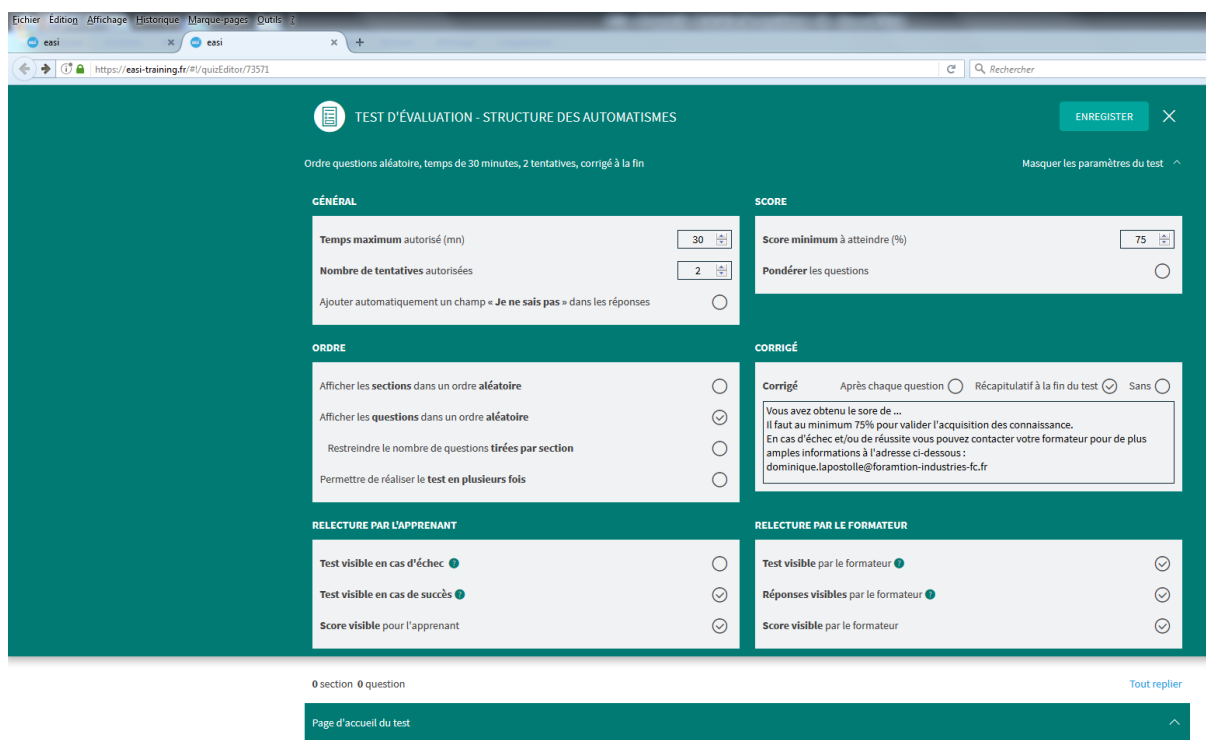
Fichier Édition Affichage Historique Marque-pages Outils ?

easi × easi × +

https://easi-training.fr/#!/quizEditor/73571

Rechercher

TEST D'ÉVALUATION - STRUCTURE DES AUTOMATISMES

ENREGISTER

Ordre questions aléatoire, temps de 30 minutes, 2 tentatives, corrigé à la fin

Masquer les paramètres du test

GÉNÉRAL

Temps maximum autorisé (mn) 30

Nombre de tentatives autorisées 2

Ajouter automatiquement un champ « Je ne sais pas » dans les réponses

SCORE

Score minimum à atteindre (%) 75

Pondérer les questions

ORDRE

Afficher les sections dans un ordre aléatoire

Afficher les questions dans un ordre aléatoire

Restreindre le nombre de questions tirées par section

Permettre de réaliser le test en plusieurs fois

CORRIGÉ

Corrigé Après chaque question Récapitulatif à la fin du test Sans

Vous avez obtenu le sore de ...
Il faut au minimum 75% pour valider l'acquisition des connaissance.
En cas d'échec et/ou de réussite vous pouvez contacter votre formateur pour de plus amples informations à l'adresse ci-dessous :
dominique.lapostolle@foramtion-industries-fc.fr

RELECTURE PAR L'APPRENANT

Test visible en cas d'échec

Test visible en cas de succès

Score visible pour l'apprenant

RELECTURE PAR LE FORMATEUR

Test visible par le formateur

Réponses visibles par le formateur

Score visible par le formateur

0 section 0 question

Tout replier

Page d'accueil du test